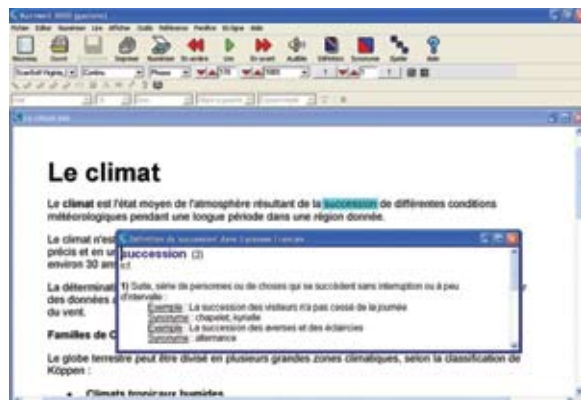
Le climat

Le climat est l'état moyen de l'atmosphère résultant de la succession de différentes conditions météorologiques pendant une longue période dans une région donnée.

Le climat n'est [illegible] précis et un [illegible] environ 30 an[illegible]

La déterminat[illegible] des données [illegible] du vent.

Familles de C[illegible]

Le globe terrestre peut être divisé en plusieurs grandes zones climatiques, selon la classification de Köppen :

• Climats tropicaux humides

succession (2)

1) Suite, série de personnes ou de choses qui se succèdent sans interruption ou à peu d'intervalle :

Exemple : La succession des visiteurs n'a pas cessé de la journée
Synonyme : chapelet, kyrielle
Exemple : La succession des averses et des éclaircies
Synonyme : alternance